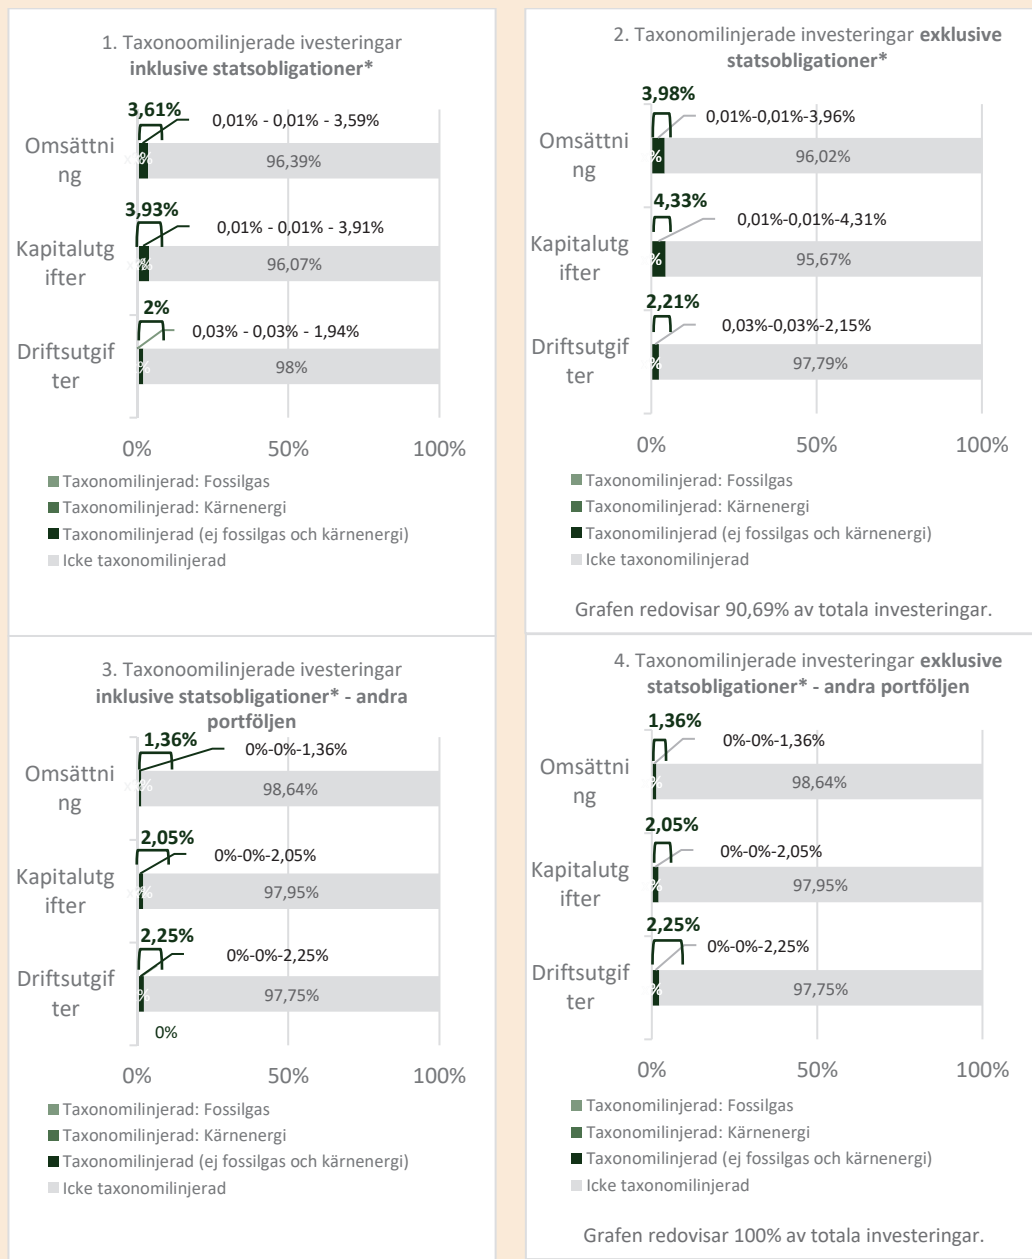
1. Taxonoomilinjerade ivesteringar **inklusive statsobligationer***

3,61%
0,01% - 0,01% - 3,59%
Omsättning
96,39%
3,93%
0,01% - 0,01% - 3,91%
Kapitalutgifter
96,07%
2%
0,03% - 0,03% - 1,94%
Driftsutgifter
98%

0% 50% 100%

Taxonomilinjerad: Fossilgas
Taxonomilinjerad: Kärnenergi
Taxonomilinjerad (ej fossilgas och kärnenergi)
Icke taxonomilinjerad

2. Taxonomilinjerade investeringar **exklusive statsobligationer***

3,98%
0,01%-0,01%-3,96%
Omsättning
96,02%
4,33%
0,01%-0,01%-4,31%
Kapitalutgifter
95,67%
2,21%
0,03%-0,03%-2,15%
Driftsutgifter
97,79%

0% 50% 100%

Taxonomilinjerad: Fossilgas
Taxonomilinjerad: Kärnenergi
Taxonomilinjerad (ej fossilgas och kärnenergi)
Icke taxonomilinjerad

Grafen redovisar 90,69% av totala investeringar.

3. Taxonoomilinjerade ivesteringar **inklusive statsobligationer* - andra portföljen**

1,36%
0%-0%-1,36%
Omsättning
98,64%
2,05%
0%-0%-2,05%
Kapitalutgifter
97,95%
2,25%
0%-0%-2,25%
Driftsutgifter
97,75%
0%

0% 50% 100%

Taxonomilinjerad: Fossilgas
Taxonomilinjerad: Kärnenergi
Taxonomilinjerad (ej fossilgas och kärnenergi)
Icke taxonomilinjerad

4. Taxonomilinjerade investeringar **exklusive statsobligationer* - andra portföljen**

1,36%
0%-0%-1,36%
Omsättning
98,64%
2,05%
0%-0%-2,05%
Kapitalutgifter
97,95%
2,25%
0%-0%-2,25%
Driftsutgifter
97,75%

0% 50% 100%

Taxonomilinjerad: Fossilgas
Taxonomilinjerad: Kärnenergi
Taxonomilinjerad (ej fossilgas och kärnenergi)
Icke taxonomilinjerad

Grafen redovisar 100% av totala investeringar.